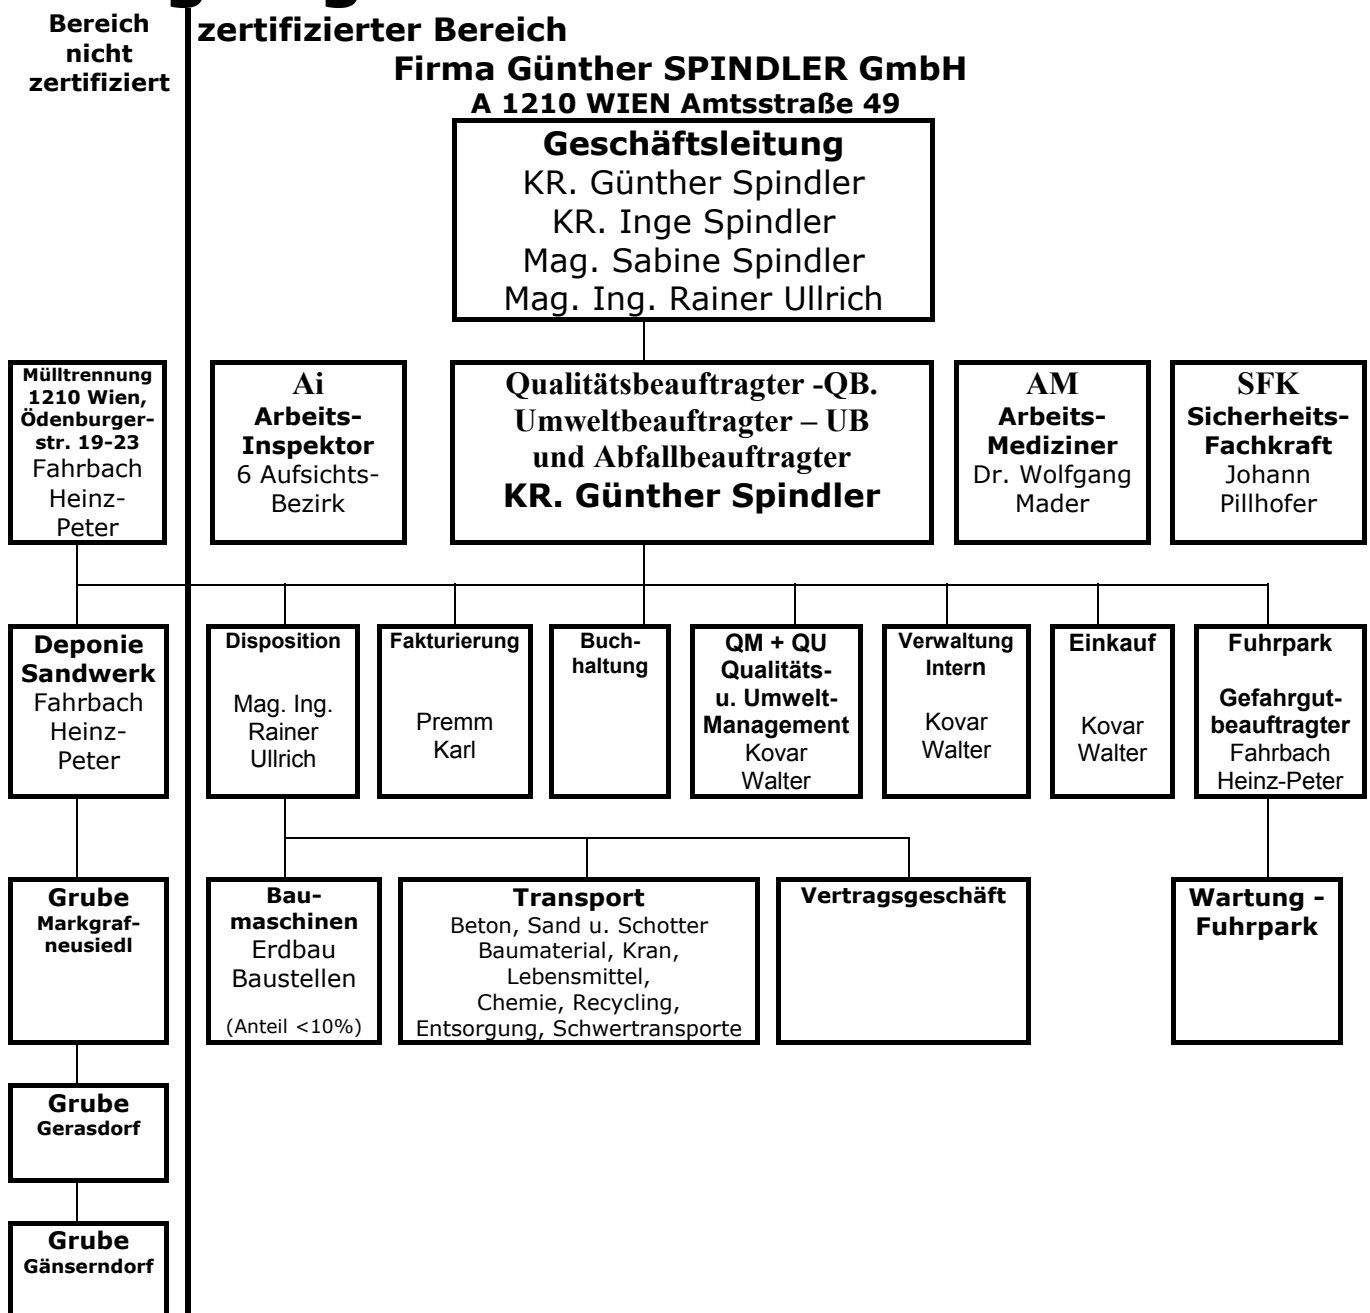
Bereich nicht zertifiziert

zertifizierter Bereich

Firma Günther SPINDLER GmbH
A 1210 WIEN Amtsstraße 49

Geschäftsleitung
KR. Günther Spindler
KR. Inge Spindler
Mag. Sabine Spindler
Mag. Ing. Rainer Ullrich

Mülltrennung 1210 Wien, Ödenburgerstr. 19-23
Fahrbach Heinz-Peter

Ai
Arbeits-Inspektor
6 Aufsichts-Bezirk

Qualitätsbeauftragter -QB.
Umweltbeauftragter – UB
und Abfallbeauftragter
KR. Günther Spindler

AM
Arbeits-Mediziner
Dr. Wolfgang Mader

SFK
Sicherheits-Fachkraft
Johann Pillhofer

Deponie Sandwerk
Fahrbach Heinz-Peter

Disposition
Mag. Ing. Rainer Ullrich

Fakturierung
Premm Karl

Buchhaltung

QM + QU
Qualitäts- u. Umwelt-Management
Kovar Walter

Verwaltung Intern
Kovar Walter

Einkauf
Kovar Walter

Fuhrpark
Gefahrgutbeauftragter
Fahrbach Heinz-Peter

Grube Markgrafneusiedl

Baumaschinen
Erdbau
Baustellen
(Anteil <10%)

Transport
Beton, Sand u. Schotter
Baumaterial, Kran,
Lebensmittel,
Chemie, Recycling,
Entsorgung, Schwertransporte

Vertragsgeschäft

Wartung - Fuhrpark

Grube Gerasdorf

Grube Gänserndorf